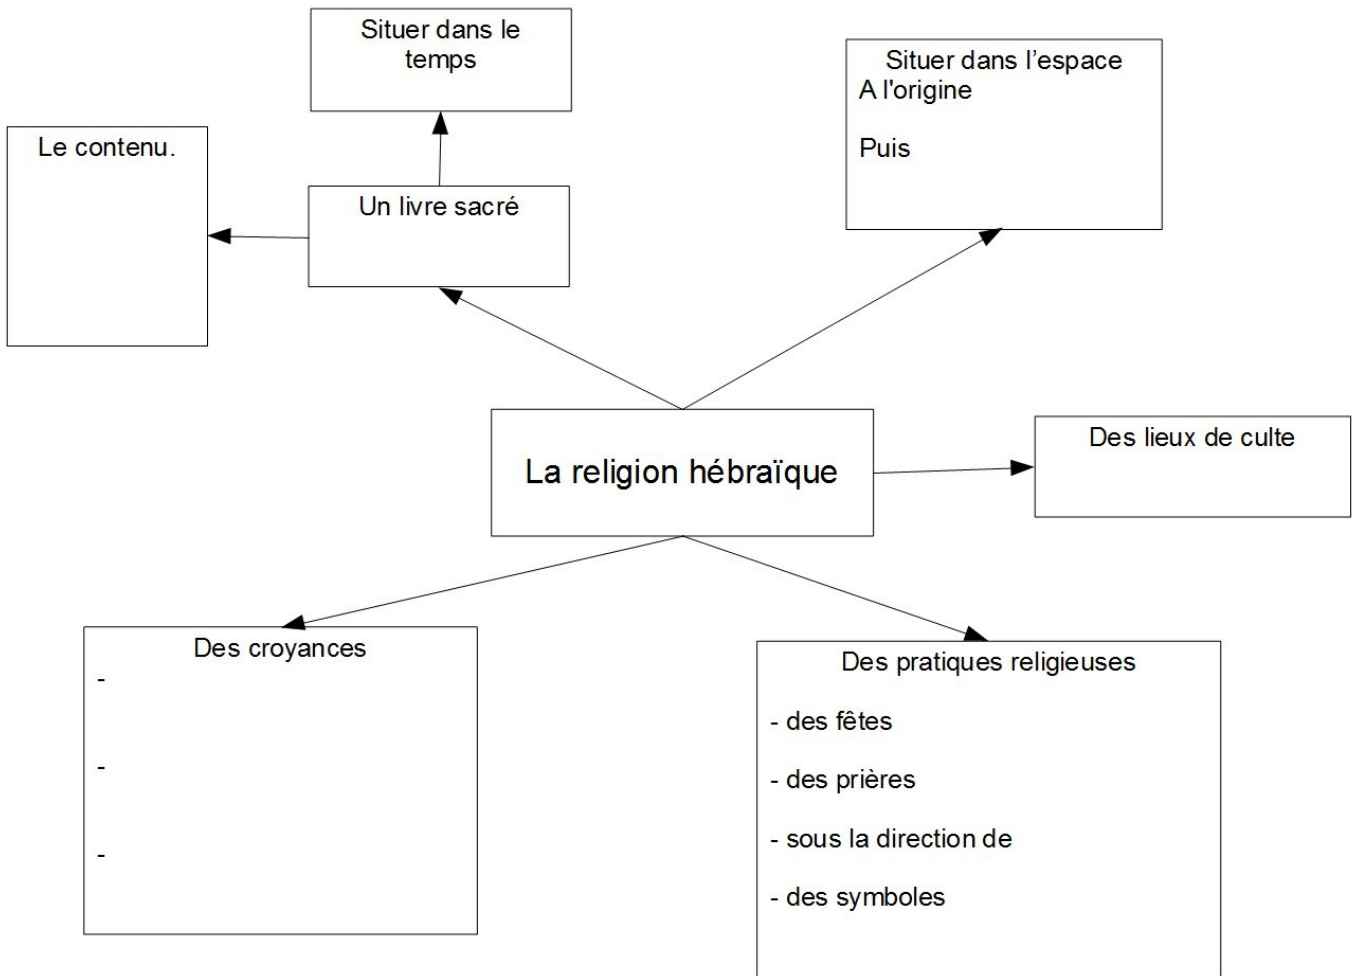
Situer dans le temps

Situer dans l’espace
A l'origine

Puis

Le contenu.

Un livre sacré

La religion hébraïque

Des lieux de culte

Des croyances
-

-

-

Des pratiques religieuses

- des fêtes

- des prières

- sous la direction de

- des symboles